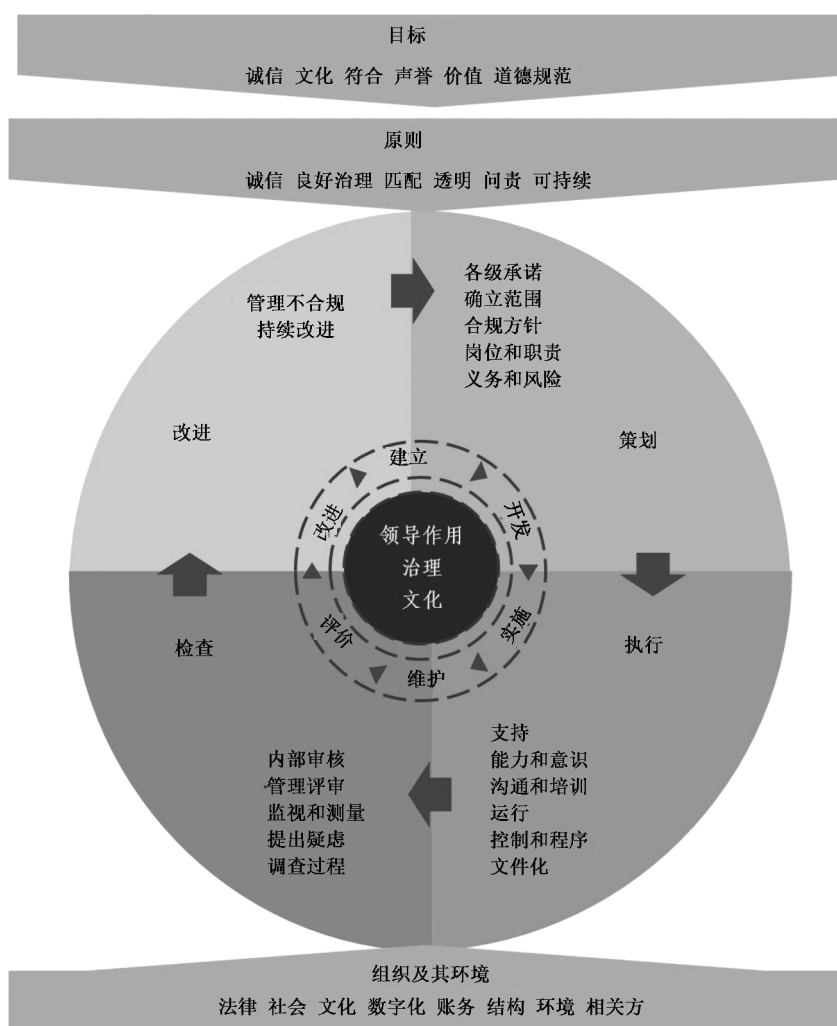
目标
诚信 文化 符合 声誉 价值 道德规范

原则
诚信 良好治理 匹配 透明 问责 可持续

管理不合规
持续改进

各级承诺
确立范围
合规方针
岗位和职责
义务和风险

改进

策划

建立

改进

开发

领导作用
治理
文化

评价

实施

维护

检查

执行

内部审核
管理评审
监视和测量
提出疑虑
调查过程

支持
能力和意识
沟通和培训
运行
控制和程序
文件化

组织及其环境
法律 社会 文化 数字化 账务 结构 环境 相关方